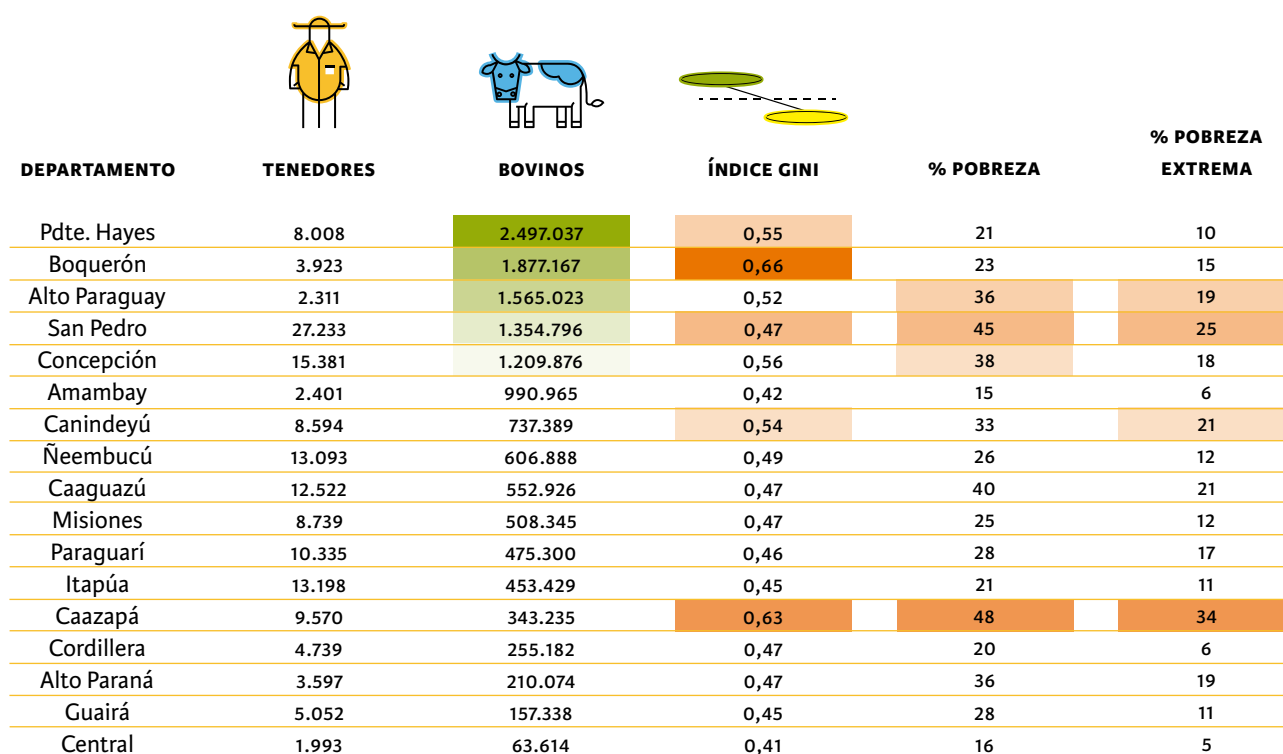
| DEPARTAMENTO | TENEDORES | BOVINOS | ÍNDICE GINI | % POBREZA | % POBREZA EXTREMA |
|---|---|---|---|---|---|
| Pdte. Hayes | 8.008 | 2.497.037 | 0,55 | 21 | 10 |
| Boquerón | 3.923 | 1.877.167 | 0,66 | 23 | 15 |
| Alto Paraguay | 2.311 | 1.565.023 | 0,52 | 36 | 19 |
| San Pedro | 27.233 | 1.354.796 | 0,47 | 45 | 25 |
| Concepción | 15.381 | 1.209.876 | 0,56 | 38 | 18 |
| Amambay | 2.401 | 990.965 | 0,42 | 15 | 6 |
| Canindeyú | 8.594 | 737.389 | 0,54 | 33 | 21 |
| Ñeembucú | 13.093 | 606.888 | 0,49 | 26 | 12 |
| Caaguazú | 12.522 | 552.926 | 0,47 | 40 | 21 |
| Misiones | 8.739 | 508.345 | 0,47 | 25 | 12 |
| Paraguarí | 10.335 | 475.300 | 0,46 | 28 | 17 |
| Itapúa | 13.198 | 453.429 | 0,45 | 21 | 11 |
| Caazapá | 9.570 | 343.235 | 0,63 | 48 | 34 |
| Cordillera | 4.739 | 255.182 | 0,47 | 20 | 6 |
| Alto Paraná | 3.597 | 210.074 | 0,47 | 36 | 19 |
| Guairá | 5.052 | 157.338 | 0,45 | 28 | 11 |
| Central | 1.993 | 63.614 | 0,41 | 16 | 5 |